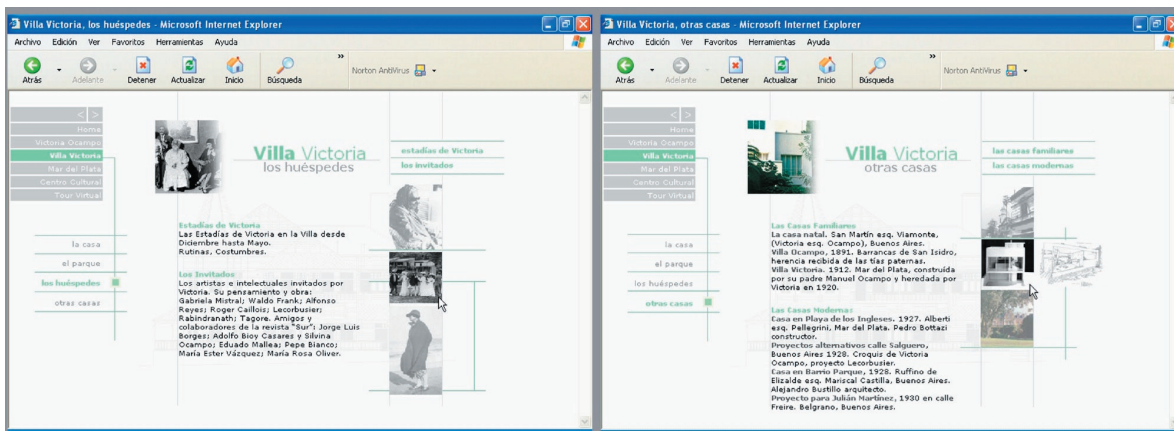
Villa Victoria, los huéspedes - Microsoft Internet Explorer

Archivo Edición Ver Favoritos Herramientas Ayuda

Atrás Adelante Detener Actualizar Inicio Búsqueda

Norton AntiVirus

< >
Home
Victoria Ocampo
Villa Victoria
Mar del Plata
Centro Cultural
Tour Virtual

Villa Victoria
los huéspedes

estadías de Victoria
los invitados

la casa
el parque
los huéspedes
otras casas

Estadías de Victoria
Las Estadías de Victoria en la Villa desde Diciembre hasta Mayo.
Rutinas, Costumbres.

Los Invitados
Los artistas e intelectuales invitados por Victoria. Su pensamiento y obra: Gabriela Mistral; Waldo Frank; Alfonso Reyes; Roger Caillois; Lecorbusier; Rabindranath; Tagore. Amigos y colaboradores de la revista "Sur": Jorge Luis Borges; Adolfo Bioy Casares y Silvina Ocampo; Eduado Mallea; Pepe Bianco; María Ester Vázquez; María Rosa Oliver.

Villa Victoria, otras casas - Microsoft Internet Explorer

Archivo Edición Ver Favoritos Herramientas Ayuda

Atrás Adelante Detener Actualizar Inicio Búsqueda

Norton AntiVirus

< >
Home
Victoria Ocampo
Villa Victoria
Mar del Plata
Centro Cultural
Tour Virtual

Villa Victoria
otras casas

las casas familiares
las casas modernas

la casa
el parque
los huéspedes
otras casas

Las Casas Familiares
La casa natal. San Martín esq. Viamonte, (Victoria esq. Ocampo), Buenos Aires.
Villa Ocampo, 1891. Barrancas de San Isidro, herencia recibida de las tías paternas.
Villa Victoria. 1912. Mar del Plata, construida por su padre Manuel Ocampo y heredada por Victoria en 1920.

Las Casas Modernas
Casa en Playa de los Ingleses. 1927. Alberti esq. Pellegrini, Mar del Plata. Pedro Bottazi constructor.
Proyectos alternativos calle Salguero, Buenos Aires 1928. Croquis de Victoria Ocampo, proyecto Lecorbusier.
Casa en Barrio Parque, 1928. Ruffino de Elizalde esq. Mariscal Castilla, Buenos Aires. Alejandro Bustillo arquitecto.
Proyecto para Julián Martínez, 1930 en calle Freire. Belgrano, Buenos Aires.